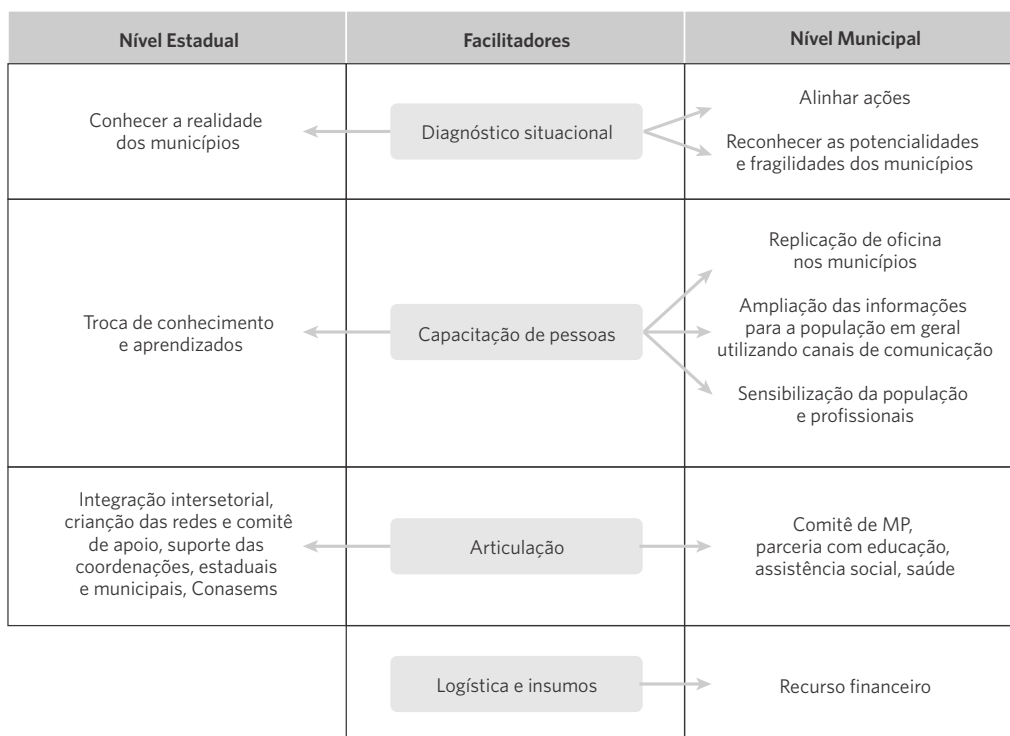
| Nível Estadual | Facilitadores | Nível Municipal |
|---|---|---|
| Conhecer a realidade dos municípios | Diagnóstico situacional | Alinhar ações<br>Reconhecer as potencialidades e fragilidades dos municípios |
| Troca de conhecimento e aprendizados | Capacitação de pessoas | Replicação de oficina nos municípios<br>Ampliação das informações para a população em geral utilizando canais de comunicação<br>Sensibilização da população e profissionais |
| Integração intersetorial, crianção das redes e comitê de apoio, suporte das coordenações, estaduais e municipais, Conasems | Articulação | Comitê de MP, parceria com educação, assistência social, saúde |
| | Logística e insumos | Recurso financeiro |